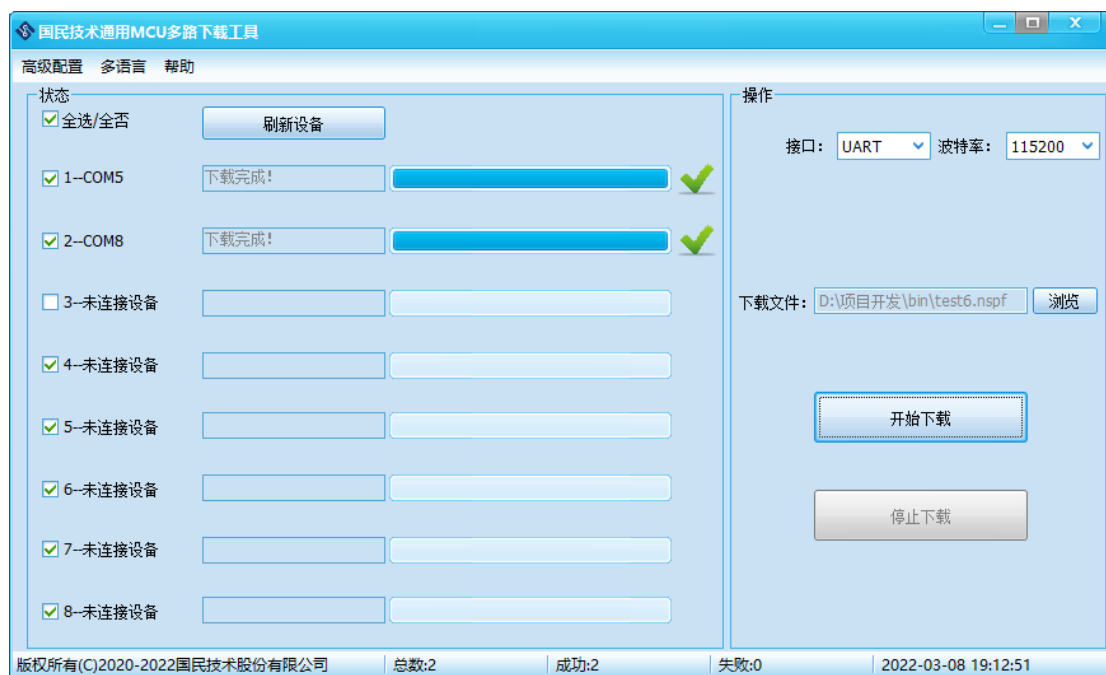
国民技术通用MCU多路下载工具

高级配置 多语言 帮助

状态

全选/全否

刷新设备

1--COM5 下载完成!

2--COM8 下载完成!

3--未连接设备

4--未连接设备

5--未连接设备

6--未连接设备

7--未连接设备

8--未连接设备

操作

接口: UART 波特率: 115200

下载文件: D:\项目开发\bin\test6.nspf 浏览

开始下载

停止下载

版权所有(C)2020-2022国民技术股份有限公司 总数:2 成功:2 失败:0 2022-03-08 19:12:51